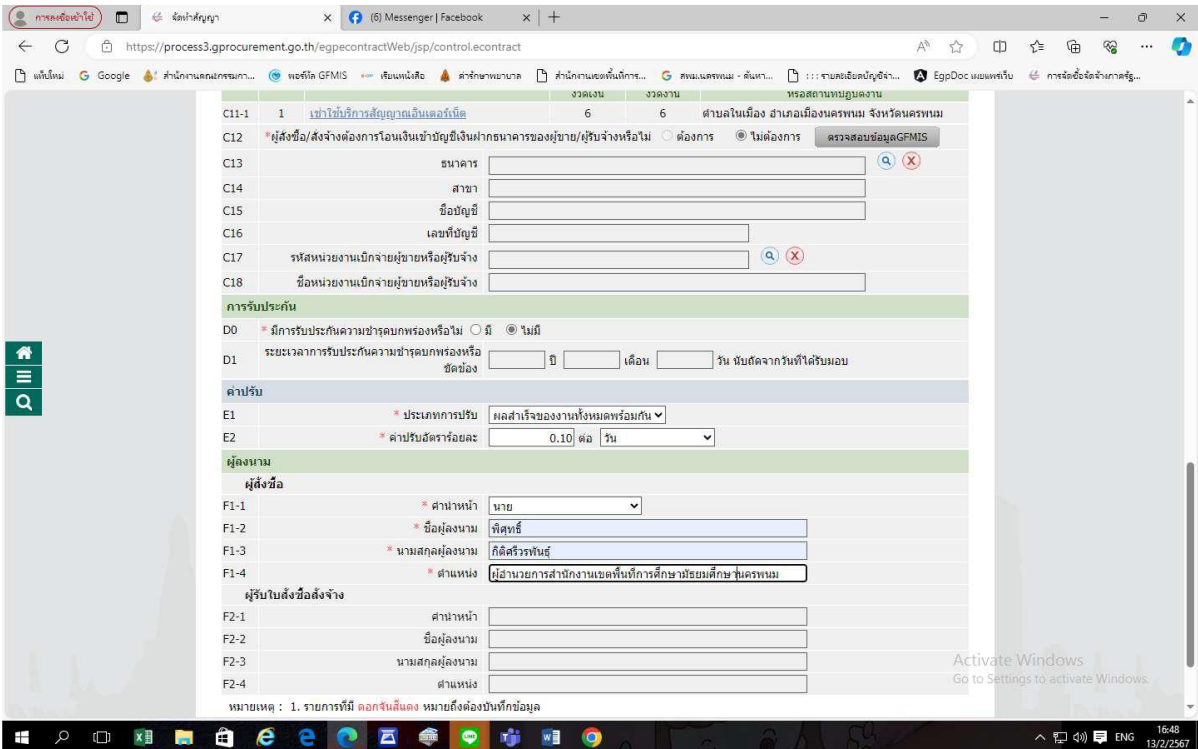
การลงชื่อเข้าใช้ | จัดทำสัญญา | (6) Messenger | Facebook

https://process3.gprocurement.go.th/egpecontractWeb/jsp/control.econtract

แท็บใหม่ | Google | สำนักงานคณะกรรมการ... | พอร์ทัล GFMIS | เรียนหนังสือ | สำนักงานพยาบาล | สำนักงานเขตพื้นที่การ... | สพม.นครพนม - ค้นหา... | :::: รายละเอียดบัญชีจ้า... | EgpDoc แผนพรีเว็บ | การจัดซื้อจัดจ้างภาครัฐ...

| | | งวดเงิน | งวดงาน | หรือสถานที่ปฏิบัติงาน |
|---|---|---|---|---|
| C11-1 | 1 เช่าใช้บริการสัญญาณอินเตอร์เน็ต | 6 | 6 | ตำบลในเมือง อำเภอเมืองนครพนม จังหวัดนครพนม |

C12 *ผู้สั่งซื้อ/สั่งจ้างต้องการโอนเงินเข้าบัญชีเงินฝากธนาคารของผู้ขาย/ผู้รับจ้างหรือไม่ ต้องการ ไม่ต้องการ ตรวจสอบข้อมูลGFMIS
C13 ธนาคาร
C14 สาขา
C15 ชื่อบัญชี
C16 เลขที่บัญชี
C17 รหัสหน่วยงานเบิกจ่ายผู้ขายหรือผู้รับจ้าง
C18 ชื่อหน่วยงานเบิกจ่ายผู้ขายหรือผู้รับจ้าง

การรับประกัน
D0 * มีการรับประกันความชำรุดบกพร่องหรือไม่ มี ไม่มี
D1 ระยะเวลาการรับประกันความชำรุดบกพร่องหรือขัดข้อง ปี เดือน วัน นับถัดจากวันที่ได้รับมอบ

ค่าปรับ
E1 * ประเภทการปรับ ผลสำเร็จของงานทั้งหมดพร้อมกัน
E2 * ค่าปรับอัตราร้อยละ 0.10 ต่อ วัน

ผู้ลงนาม
ผู้สั่งซื้อ
F1-1 * คำนำหน้า นาย
F1-2 * ชื่อผู้ลงนาม พิสุทธิ์
F1-3 * นามสกุลผู้ลงนาม กิติศรีวรพันธุ์
F1-4 * ตำแหน่ง ผู้อำนวยการสำนักงานเขตพื้นที่การศึกษามัธยมศึกษานครพนม
ผู้รับใบสั่งซื้อสั่งจ้าง
F2-1 คำนำหน้า
F2-2 ชื่อผู้ลงนาม
F2-3 นามสกุลผู้ลงนาม
F2-4 ตำแหน่ง
หมายเหตุ : 1. รายการที่มี ดอกจันสีแดง หมายถึงต้องบันทึกข้อมูล

Activate Windows
Go to Settings to activate Windows.

ENG 16:48 13/2/2567